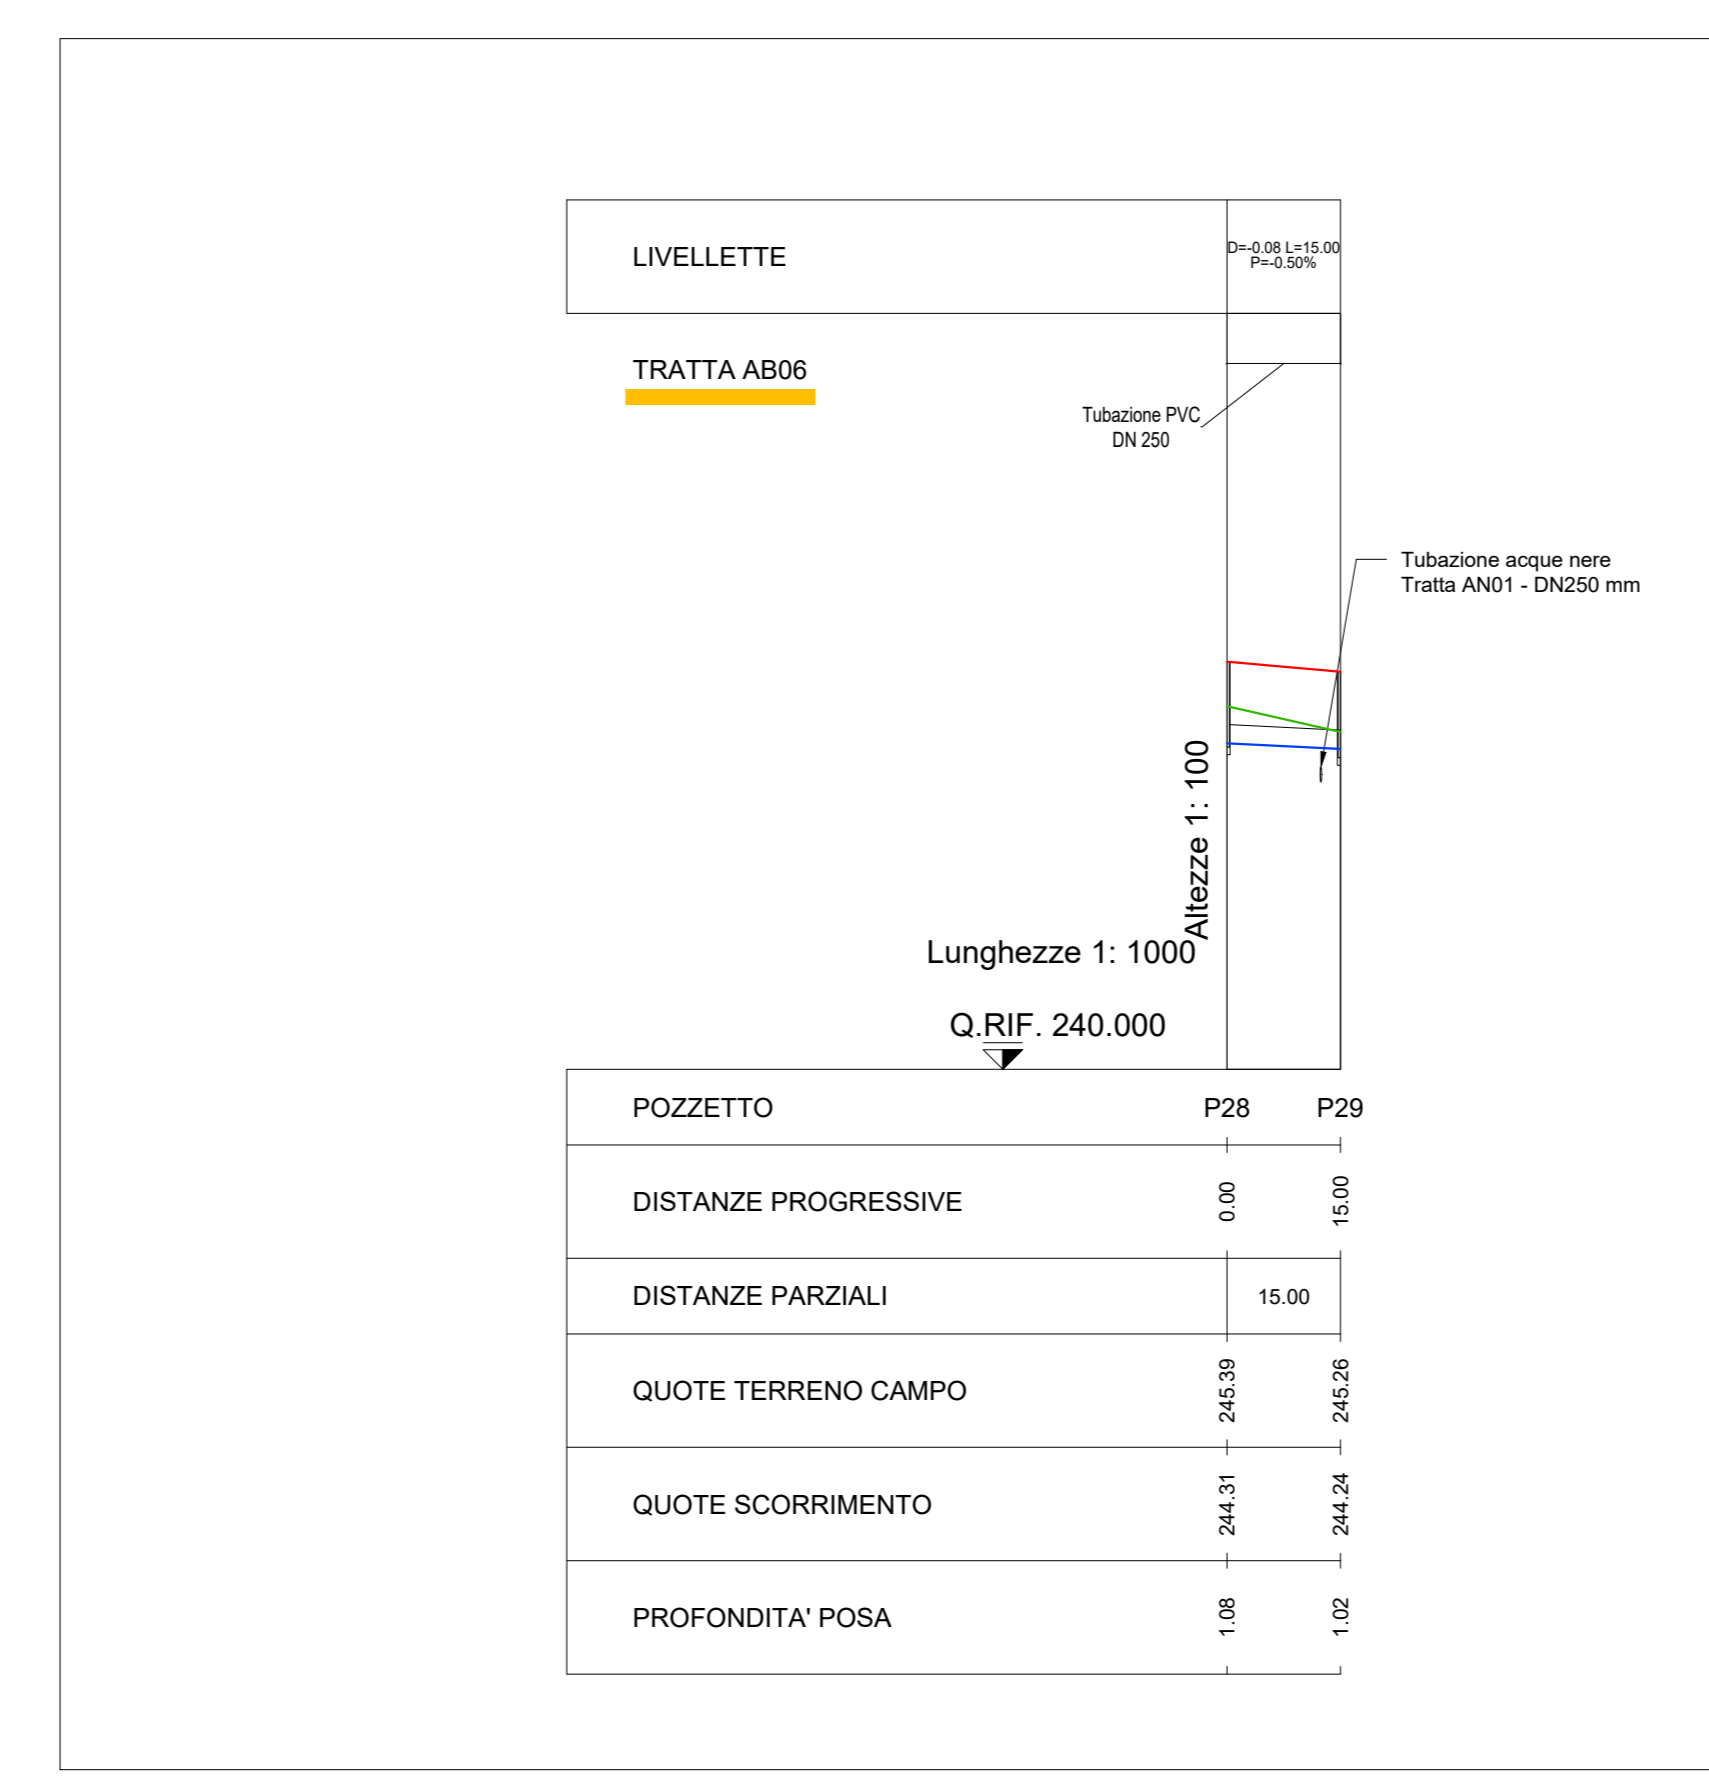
LIVELLETTE

D=-0.08 L=15.00
P=-0.50%

TRATTA AB06

Tubazione PVC
DN 250

Tubazione acque nere
Tratta AN01 - DN250 mm

Altezze 1: 100

Lunghezze 1: 1000

Q.RIF. 240.000

| POZZETTO | P28 | P29 |
|---|---|---|
| DISTANZE PROGRESSIVE | 0.00 | 15.00 |
| DISTANZE PARZIALI | 15.00 | |
| QUOTE TERRENO CAMPO | 245.39 | 245.26 |
| QUOTE SCORRIMENTO | 244.31 | 244.24 |
| PROFONDITA' POSA | 1.08 | 1.02 |